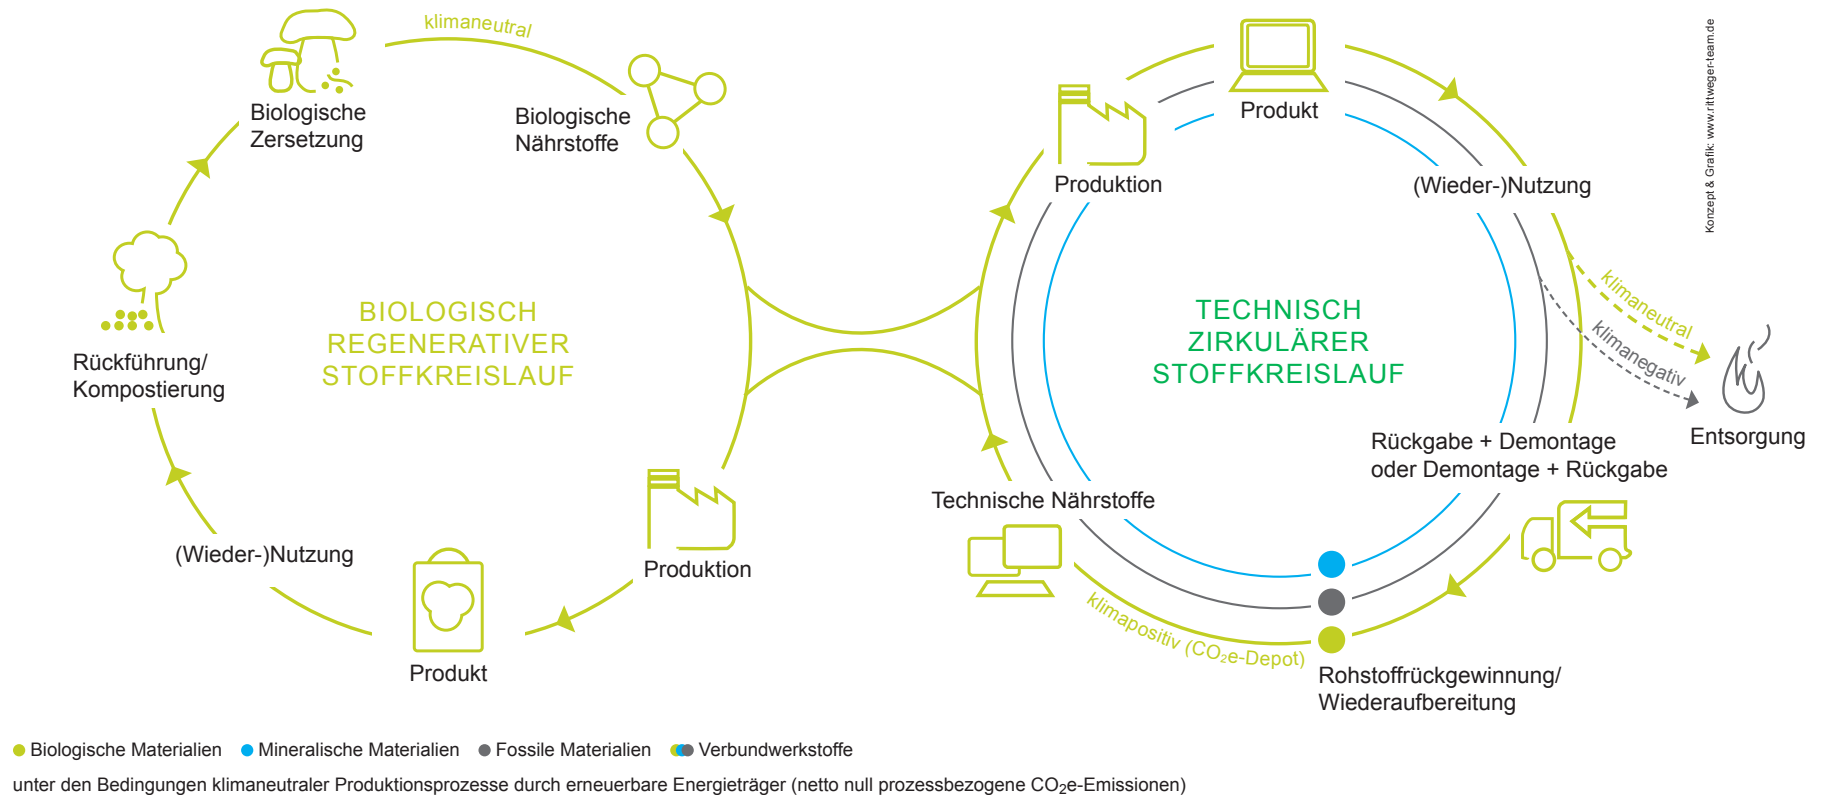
klimaneutral

Biologische Zersetzung

Biologische Nährstoffe

Rückführung/ Kompostierung

BIOLOGISCH REGENERATIVER STOFFKREISLAUF

(Wieder-)Nutzung

Produkt

Produktion

Produkt

Produktion

(Wieder-)Nutzung

Konzept & Grafik: www.rittweger-team.de

TECHNISCH ZIRKULÄRER STOFFKREISLAUF

klimaneutral

klimanegativ

Entsorgung

Rückgabe + Demontage oder Demontage + Rückgabe

Technische Nährstoffe

klimapositiv ($CO_2$e-Depot)

Rohstoffrückgewinnung/ Wiederaufbereitung

Biologische Materialien Mineralische Materialien Fossile Materialien Verbundwerkstoffe

unter den Bedingungen klimaneutraler Produktionsprozesse durch erneuerbare Energieträger (netto null prozessbezogene $CO_2$e-Emissionen)